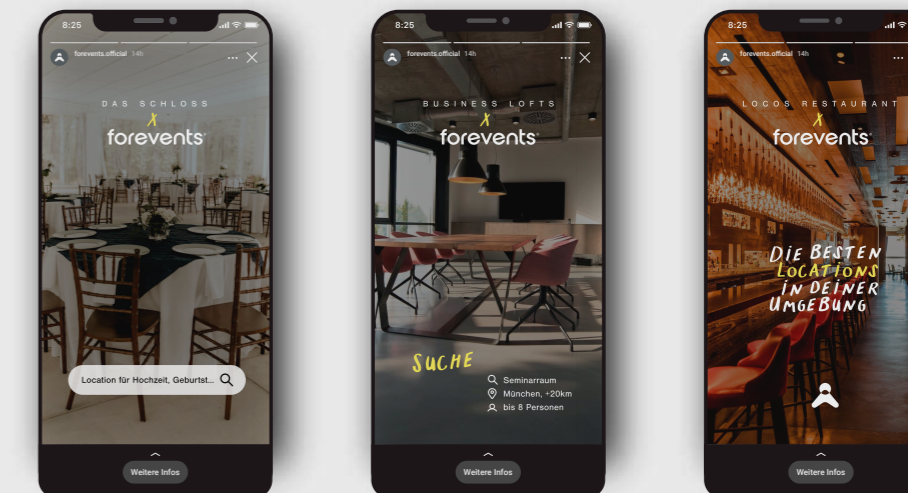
8:25
forevents.official 14h
DAS SCHLOSS
X
forevents
Location für Hochzeit, Geburtst...
Weitere Infos

8:25
forevents.official 14h
BUSINESS LOFTS
X
forevents
SUCHE
Seminarraum
München, +20km
bis 8 Personen
Weitere Infos

8:25
forevents.official 14h
LOCOS RESTAURANT
X
forevents
DIE BESTEN LOCATIONS IN DEINER UMGEBUNG
Weitere Infos